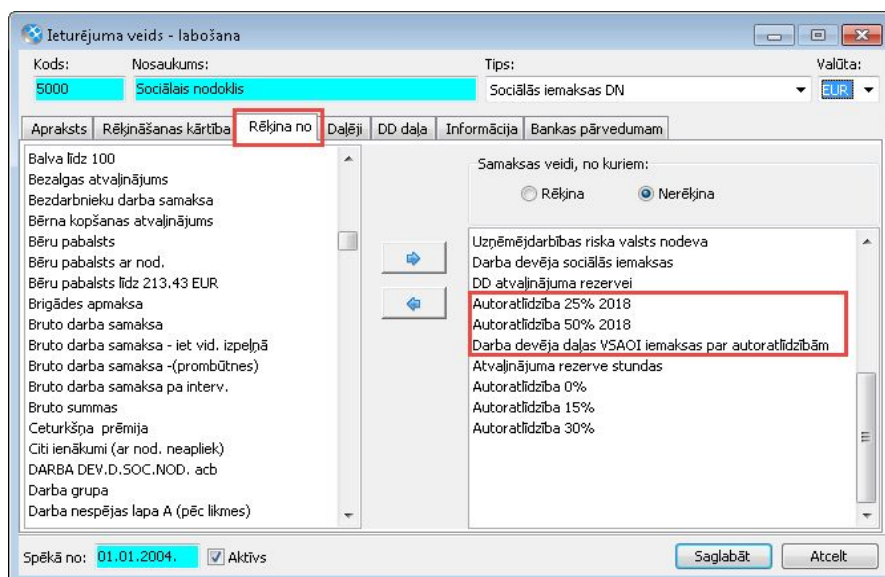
Ieturējuma veids - labošana

Kods: 5000
Nosaukums: Sociālais nodoklis
Tips: Sociālās iemaksas DN
Valūta: EUR

Apraksts | Rēķināšanas kārtība | Rēķina no | Daļēji | DD daļa | Informācija | Bankas pārvedumam

Balva līdz 100
Bezalgas atvaļinājums
Bezdarbnieku darba samaksa
Bērna kopšanas atvaļinājums
Bēru pabalsts
Bēru pabalsts ar nod.
Bēru pabalsts līdz 213.43 EUR
Brigādes apmaksa
Bruto darba samaksa
Bruto darba samaksa - iet vid. izpeļņā
Bruto darba samaksa -(prombūtnes)
Bruto darba samaksa pa interv.
Bruto summas
Ceturkšņa prēmija
Citi ienākumi (ar nod. neapliek)
DARBA DEV.D.SOC.NOD. acb
Darba grupa
Darba nespējas lapa A (pēc likmes)

Samaksas veidi, no kuriem:
Rēķina
Nerēķina

Uzņēmējdarbības riska valsts nodeva
Darba devēja sociālās iemaksas
DD atvaļinājuma rezervei
Autoratlīdzība 25% 2018
Autoratlīdzība 50% 2018
Darba devēja daļas VSAOI iemaksas par autoratlīdzībām
Atvaļinājuma rezerve stundas
Autoratlīdzība 0%
Autoratlīdzība 15%
Autoratlīdzība 30%

Spēkā no: 01.01.2004.
Aktīvs
Saglabāt
Atcelt